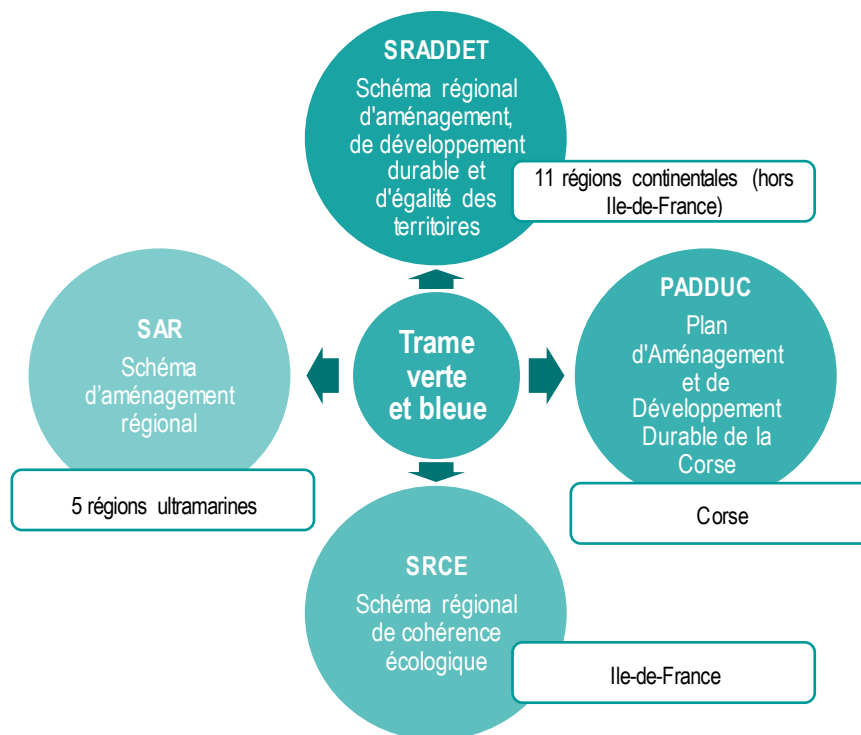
SRADDET

Schéma régional d'aménagement, de développement durable et d'égalité des territoires

11 régions continentales (hors Ile-de-France)

SAR

Schéma d'aménagement régional

5 régions ultramarines

Trame verte et bleue

PADDUC

Plan d'Aménagement et de Développement Durable de la Corse

Corse

SRCE

Schéma régional de cohérence écologique

Ile-de-France